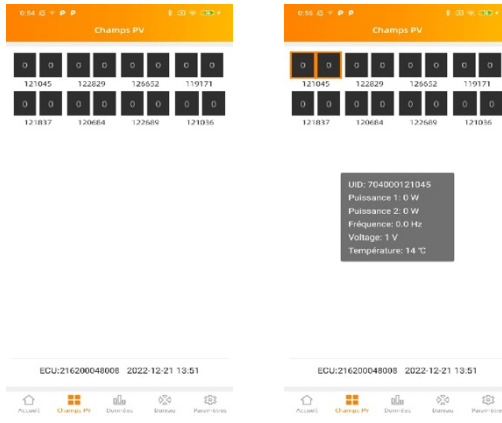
0:54 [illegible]

Champs PV

| 0 | 0 | 0 | 0 | 0 | 0 | 0 | 0 |
|---|---|---|---|---|---|---|---|
| 121045 | | 122829 | | 126652 | | 119171 | |
| 0 | 0 | 0 | 0 | 0 | 0 | 0 | 0 |
| 121837 | | 120684 | | 122689 | | 121036 | |

ECU:216200048008 2022-12-21 13:51

Accueil Champs PV Données Réseau Paramètres

0:55 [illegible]

Champs PV

| 0 | 0 | 0 | 0 | 0 | 0 | 0 | 0 |
|---|---|---|---|---|---|---|---|
| 121045 | | 122829 | | 126652 | | 119171 | |
| 0 | 0 | 0 | 0 | 0 | 0 | 0 | 0 |
| 121837 | | 120684 | | 122689 | | 121036 | |

UID: 704000121045
Puissance 1: 0 W
Puissance 2: 0 W
Fréquence: 0.0 Hz
Voltage: 1 V
Température: 14 °C

ECU:216200048008 2022-12-21 13:51

Accueil Champs PV Données Réseau Paramètres